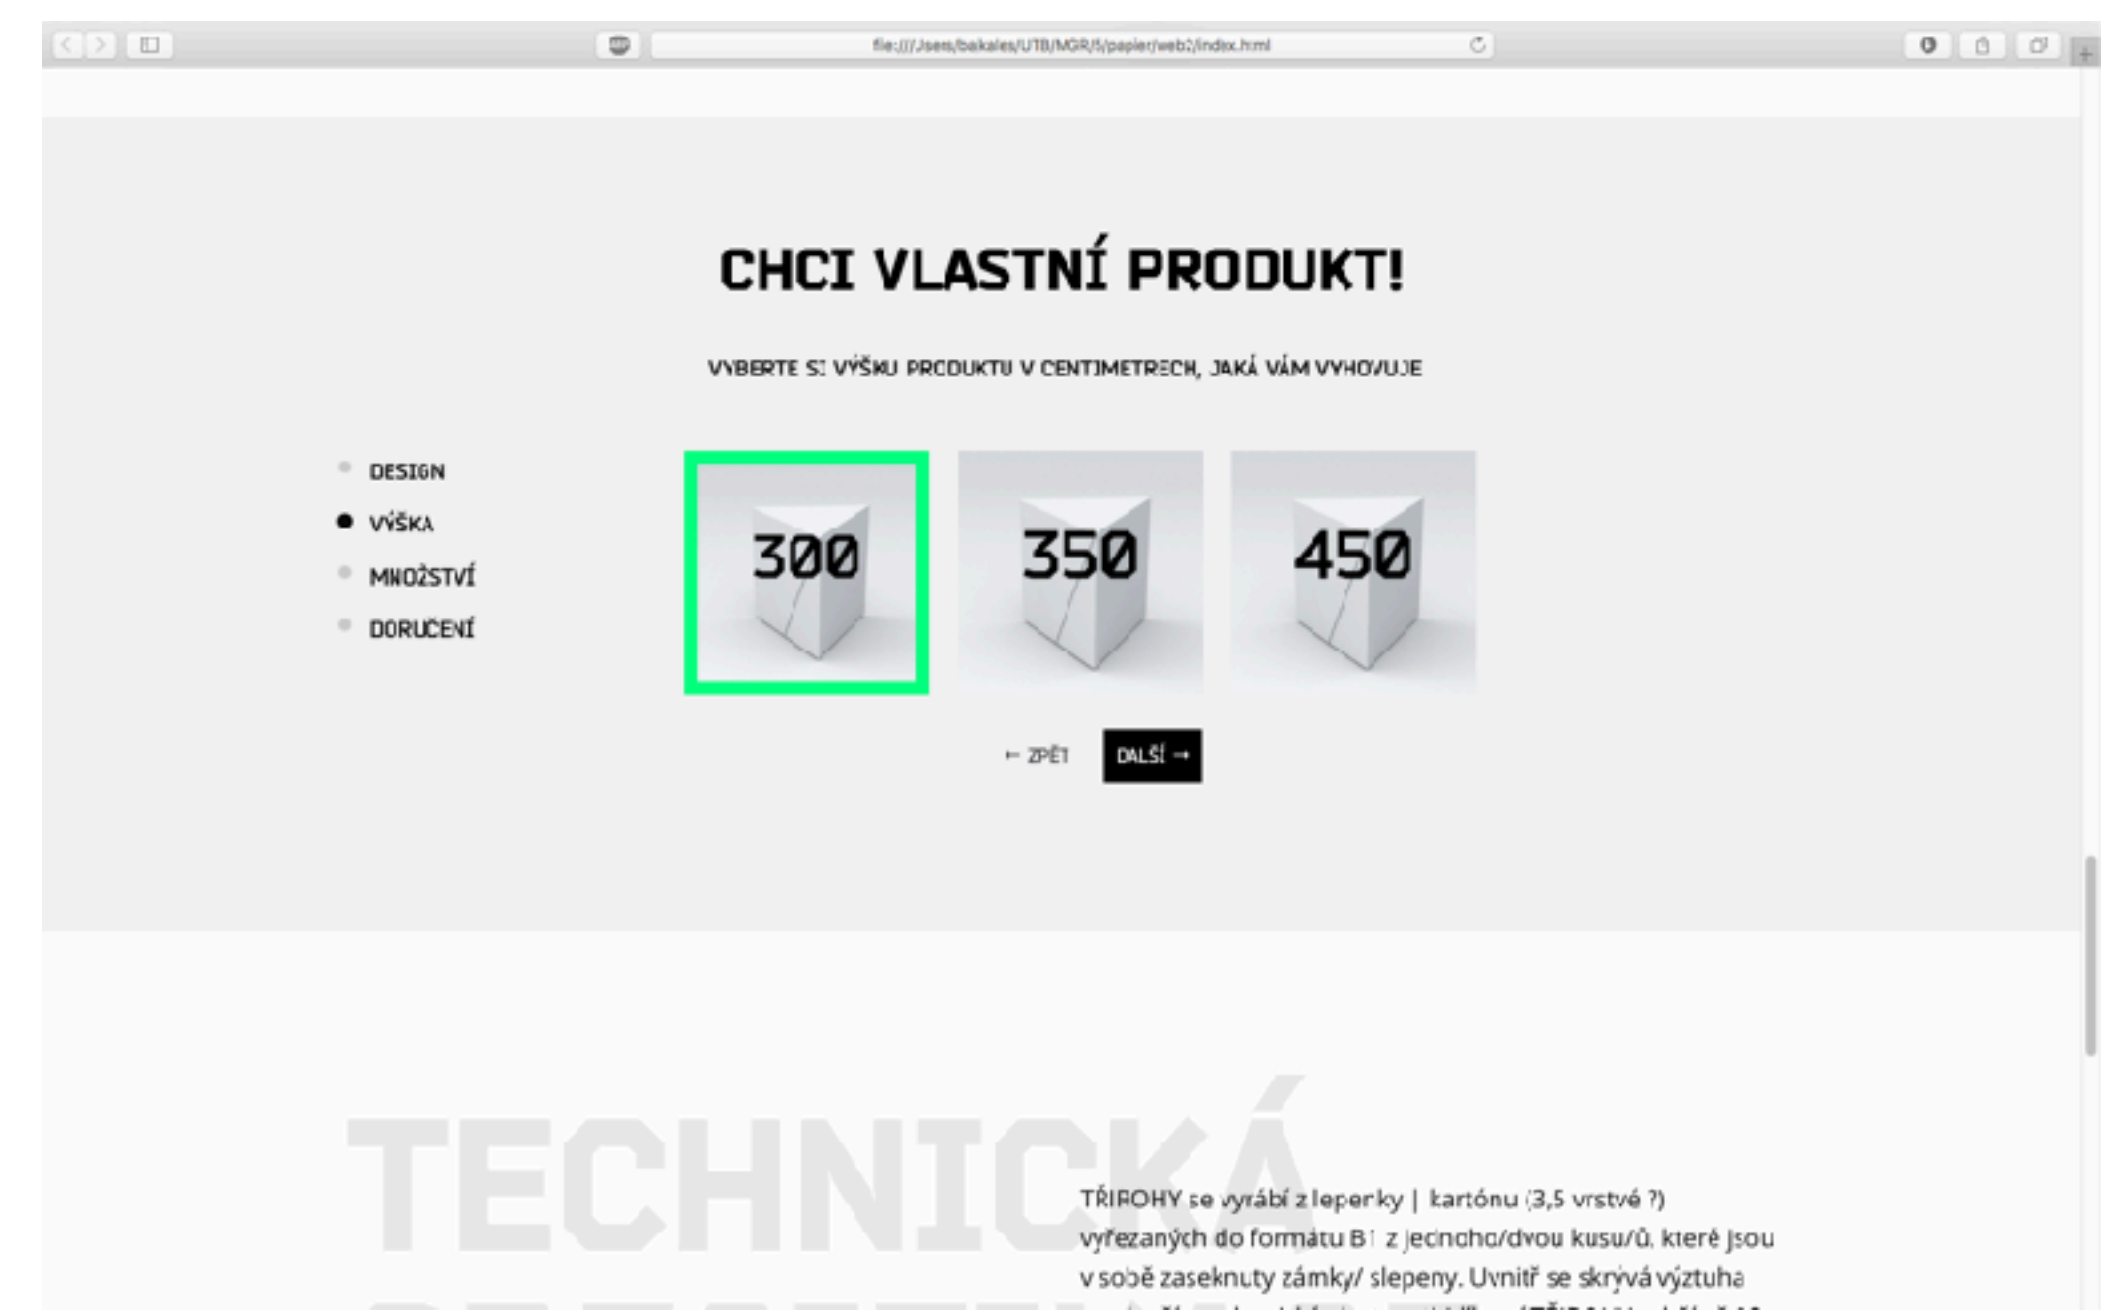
file:///Users/bakales/UTB/MGR/5/papier/web2/index.html

CHCI VLASTNÍ PRODUKT!

VYBERTE SI VÝŠKU PRODUKTU V CENTIMETRECH, JAKÁ VÁM VYHOVUJE

DESIGN
VÝŠKA
MNOŽSTVÍ
DORUČENÍ

300
350
450

← ZPĚT
DALŠÍ →

TECHNICKÁ

TŘIROHY se vyrábí z lepenky | kartónu (3,5 vrstvé ?) vyřezaných do formátu B1 z jednoho/dvou kusu/ů, které jsou v sobě zaseknuty zámky/ slepeny. Uvnitř se skrývá výztuha
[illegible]